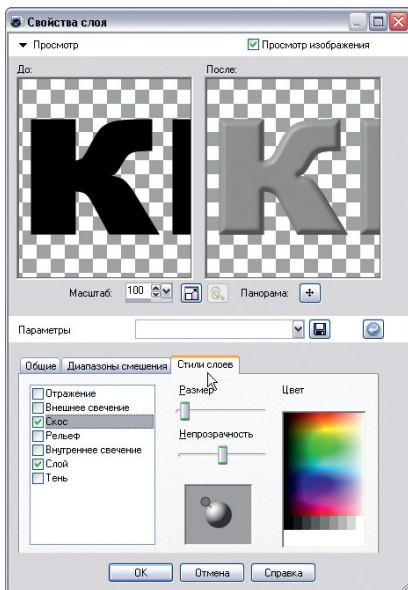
Свойства слоя

Просмотр

Просмотр изображения

До:

После:

Масштаб: 100

Панорама:

Параметры

Общие

Диапазоны смешения

Стили слоев

Отражение
Внешнее свечение
Скос
Рельеф
Внутреннее свечение
Слой
Тень

Размер

Непрозрачность

Цвет

OK

Отмена

Справка